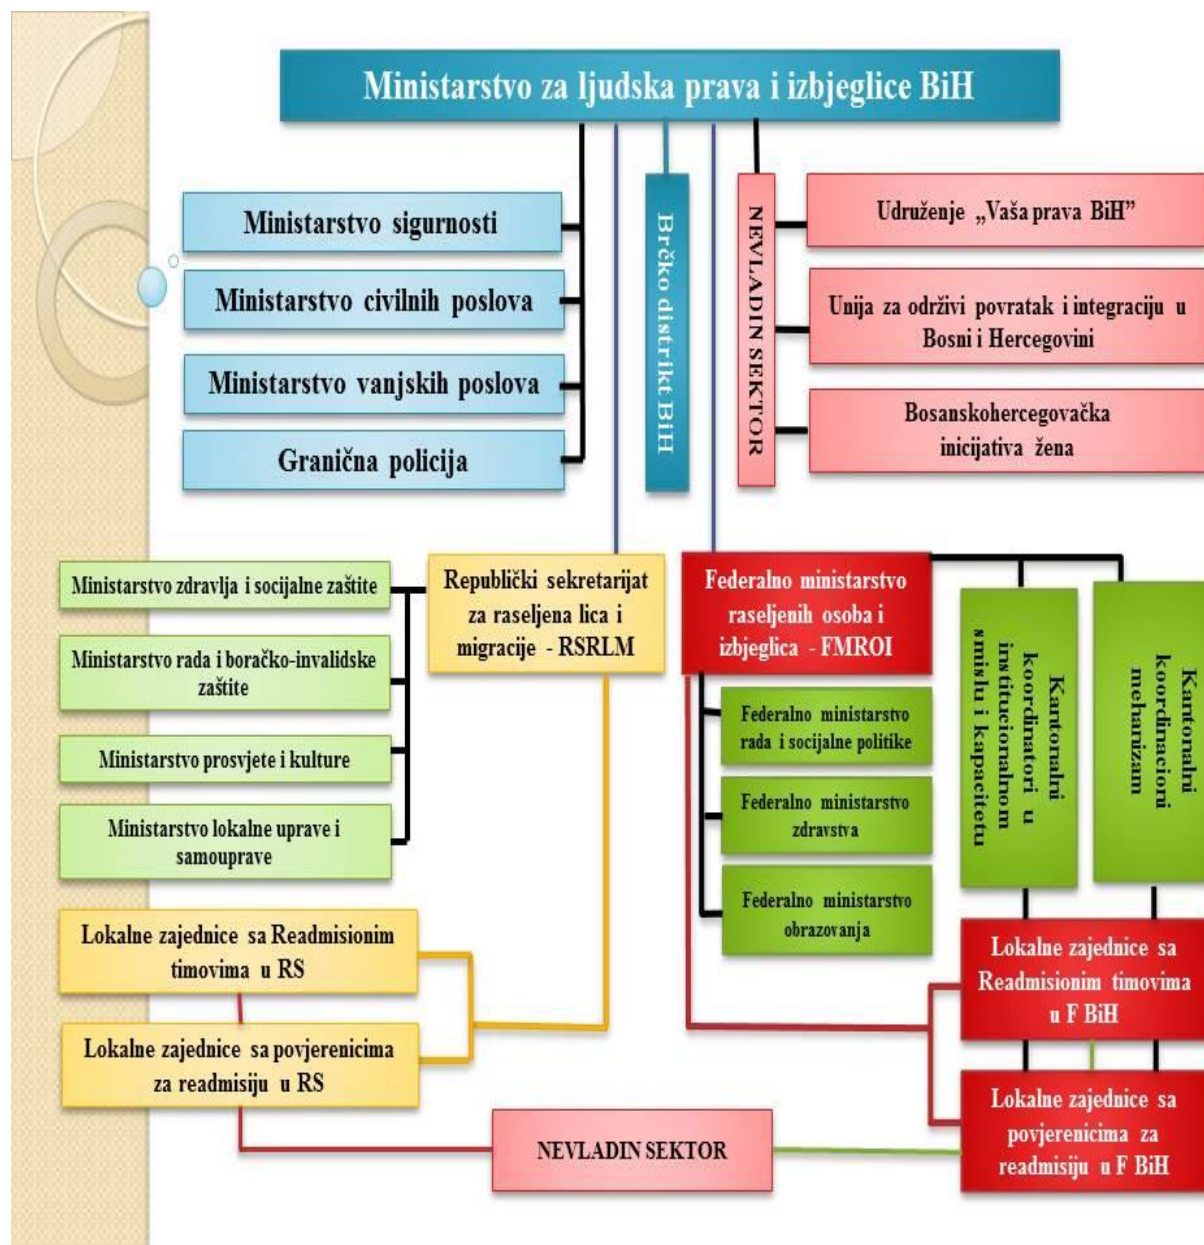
Ministarstvo za ljudska prava i izbjeglice BiH

Ministarstvo sigurnosti

Ministarstvo civilnih poslova

Ministarstvo vanjskih poslova

Granična policija

Brčko distrikt BiH

NEVLADIN SEKTOR

Udruženje „Vaša prava BiH"

Unija za održivi povratak i integraciju u Bosni i Hercegovini

Bosanskohercegovačka inicijativa žena

Ministarstvo zdravlja i socijalne zaštite

Ministarstvo rada i boračko-invalidske zaštite

Ministarstvo prosvjete i kulture

Ministarstvo lokalne uprave i samouprave

Republički sekretarijat za raseljena lica i migracije - RSRLM

Federalno ministarstvo raseljenih osoba i izbjeglica - FMROI

Federalno ministarstvo rada i socijalne politike

Federalno ministarstvo zdravstva

Federalno ministarstvo obrazovanja

Kantonalni koordinatori u institucionalnom smislu i kapacitetu

Kantonalni koordinacioni mehanizam

Lokalne zajednice sa Readmisionim timovima u RS

Lokalne zajednice sa povjerenicima za readmisiju u RS

Lokalne zajednice sa Readmisionim timovima u F BiH

Lokalne zajednice sa povjerenicima za readmisiju u F BiH

NEVLADIN SEKTOR